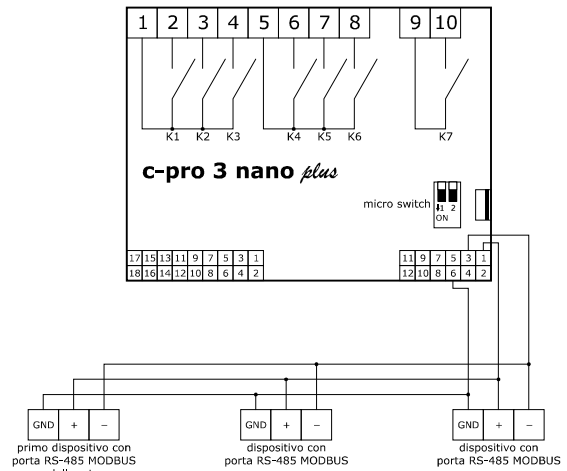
1 2 3 4 5 6 7 8 9 10

K1 K2 K3 K4 K5 K6 K7

c-pro 3 nano plus

micro switch 1 2 ON

17 15 13 11 9 7 5 3 1
18 16 14 12 10 8 6 4 2

11 9 7 5 3 1
12 10 8 6 4 2

GND + –
primo dispositivo con porta RS-485 MODBUS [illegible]

GND + –
dispositivo con porta RS-485 MODBUS

GND + –
dispositivo con porta RS-485 MODBUS